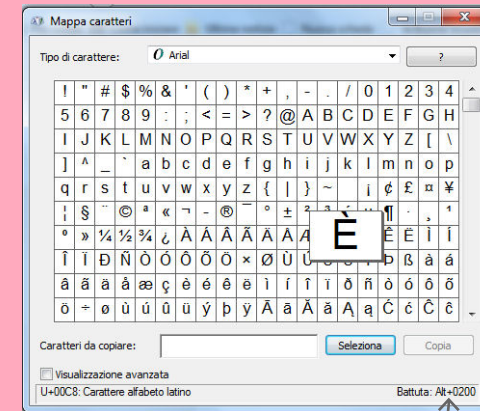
Mappa caratteri

Tipo di carattere: Arial ?

| ! | " | # | $ | % | & | ' | ( | ) | * | + | , | - | . | / | 0 | 1 | 2 | 3 | 4 |
|---|---|---|---|---|---|---|---|---|---|---|---|---|---|---|---|---|---|---|---|
| 5 | 6 | 7 | 8 | 9 | : | ; | < | = | > | ? | @ | A | B | C | D | E | F | G | H |
| I | J | K | L | M | N | O | P | Q | R | S | T | U | V | W | X | Y | Z | [ | \ |
| ] | ^ | _ | ` | a | b | c | d | e | f | g | h | i | j | k | l | m | n | o | p |
| q | r | s | t | u | v | w | x | y | z | { | \| | } | ~ |  | ¡ | ¢ | £ | ¤ | ¥ |
| ¦ | § | ¨ | © | ª | « | ¬ | - | ® | ¯ | ° | ± | ² |  |  |  | ¶ |  | ¸ | ¹ |
| º | » | ¼ | ½ | ¾ | ¿ | À | Á | Â | Ã | Ä | Å |  |  |  | Ê | Ë | Ì | Í |  |
| Î | Ï | Ð | Ñ | Ò | Ó | Ô | Õ | Ö | × | Ø | Ù |  |  |  |  | Þ | ß | à | á |
| â | ã | ä | å | æ | ç | è | é | ê | ë | ì | í | î | ï | ð | ñ | ò | ó | ô | õ |
| ö | ÷ | ø | ù | ú | û | ü | ý | þ | ÿ | Ā | ā | Ă | ă | Ą | ą | Ć | ć | Ĉ | ĉ |

È

Caratteri da copiare: Seleziona Copia

Visualizzazione avanzata

U+00C8: Carattere alfabeto latino Battuta: Alt+0200